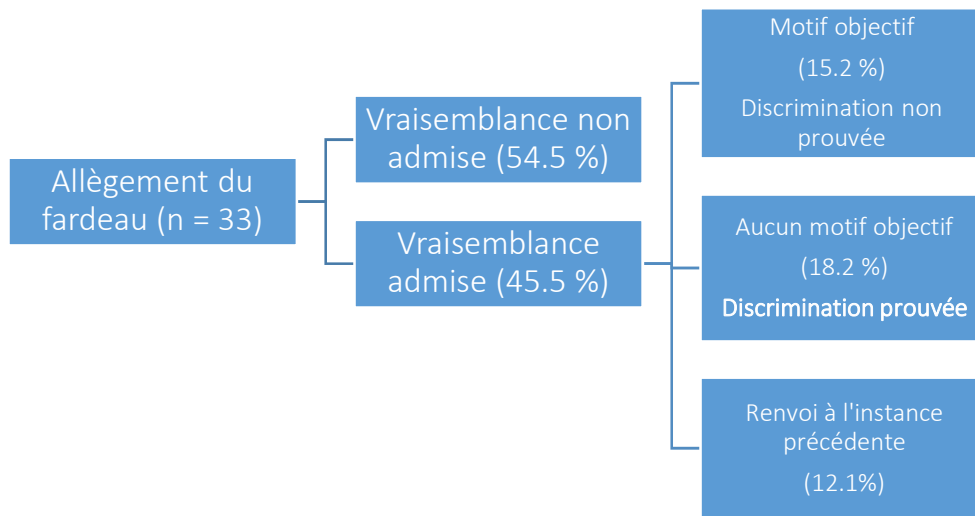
Allègement du fardeau (n = 33)

Vraisemblance non admise (54.5 %)

Vraisemblance admise (45.5 %)

Motif objectif

(15.2 %)

Discrimination non prouvée

Aucun motif objectif

(18.2 %)

Discrimination prouvée

Renvoi à l'instance précédente

(12.1%)